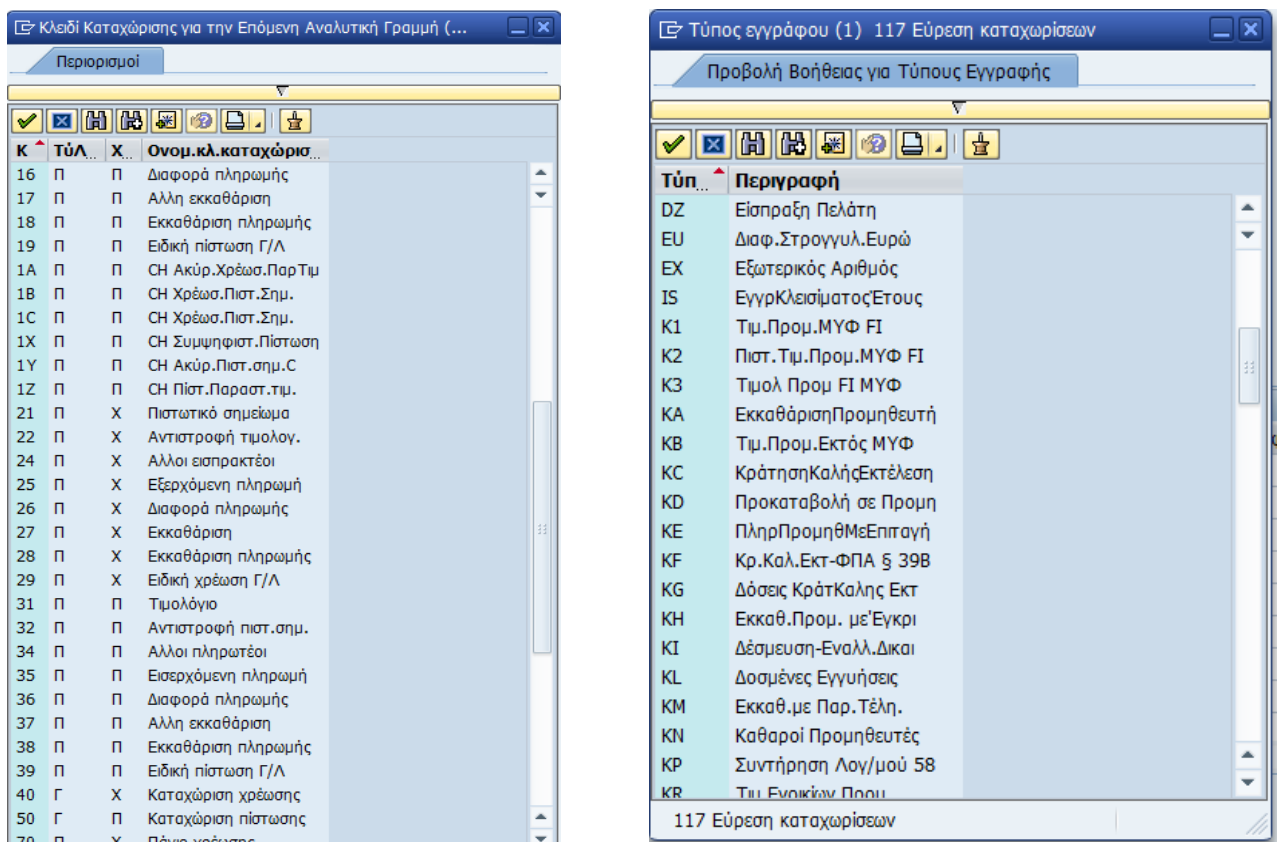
Κλειδί Καταχώρησης για την Επόμενη Αναλυτική Γραμμή (...

Περιορισμοί

| Κ | Τύ.Λ... | Χ... | Ονομ.κλ.καταχώρισ... |
|---|---|---|---|
| 16 | Π | Π | Διαφορά πληρωμής |
| 17 | Π | Π | Αλλη εκκαθάριση |
| 18 | Π | Π | Εκκαθάριση πληρωμής |
| 19 | Π | Π | Ειδική πίστωση Γ/Λ |
| 1A | Π | Π | CH Ακύρ.Χρέωσ.ΠαρΤιμ |
| 1B | Π | Π | CH Χρέωσ.Πιστ.Σημ. |
| 1C | Π | Π | CH Χρέωσ.Πιστ.Σημ. |
| 1X | Π | Π | CH Συμψηφιστ.Πίστωση |
| 1Y | Π | Π | CH Ακύρ.Πιστ.σημ.C |
| 1Z | Π | Π | CH Πίστ.Παραστ.τιμ. |
| 21 | Π | Χ | Πιστωτικό σημείωμα |
| 22 | Π | Χ | Αντιστροφή τιμολογ. |
| 24 | Π | Χ | Αλλοι εισπρακτέοι |
| 25 | Π | Χ | Εξερχόμενη πληρωμή |
| 26 | Π | Χ | Διαφορά πληρωμής |
| 27 | Π | Χ | Εκκαθάριση |
| 28 | Π | Χ | Εκκαθάριση πληρωμής |
| 29 | Π | Χ | Ειδική χρέωση Γ/Λ |
| 31 | Π | Π | Τιμολόγιο |
| 32 | Π | Π | Αντιστροφή πιστ.σημ. |
| 34 | Π | Π | Αλλοι πληρωτέοι |
| 35 | Π | Π | Εισερχόμενη πληρωμή |
| 36 | Π | Π | Διαφορά πληρωμής |
| 37 | Π | Π | Αλλη εκκαθάριση |
| 38 | Π | Π | Εκκαθάριση πληρωμής |
| 39 | Π | Π | Ειδική πίστωση Γ/Λ |
| 40 | Γ | Χ | Καταχώριση χρέωσης |
| 50 | Γ | Π | Καταχώριση πίστωσης |

Τύπος εγγράφου (1) 117 Εύρεση καταχωρίσεων

Προβολή Βοήθειας για Τύπους Εγγραφής

| Τύπ... | Περιγραφή |
|---|---|
| DZ | Είσπραξη Πελάτη |
| EU | Διαφ.Στρογγυλ.Ευρώ |
| EX | Εξωτερικός Αριθμός |
| IS | ΕγγρΚλεισίματοςΈτους |
| K1 | Τιμ.Προμ.ΜΥΦ FI |
| K2 | Πιστ.Τιμ.Προμ.ΜΥΦ FI |
| K3 | Τιμολ Προμ FI ΜΥΦ |
| KA | ΕκκαθάρισηΠρομηθευτή |
| KB | Τιμ.Προμ.Εκτός ΜΥΦ |
| KC | ΚράτησηΚαλήςΕκτέλεση |
| KD | Προκαταβολή σε Προμη |
| KE | ΠληρΠρομηθΜεΕπιταγή |
| KF | Κρ.Καλ.Εκτ-ΦΠΑ § 39Β |
| KG | Δόσεις ΚράτΚαλης Εκτ |
| KH | Εκκαθ.Προμ. με'Εγκρι |
| KI | Δέσμευση-Εναλλ.Δικαι |
| KL | Δοσμένες Εγγυήσεις |
| KM | Εκκαθ.με Παρ.Τέλη. |
| KN | Καθαροί Προμηθευτές |
| KP | Συντήρηση Λογ/μού 58 |

117 Εύρεση καταχωρίσεων